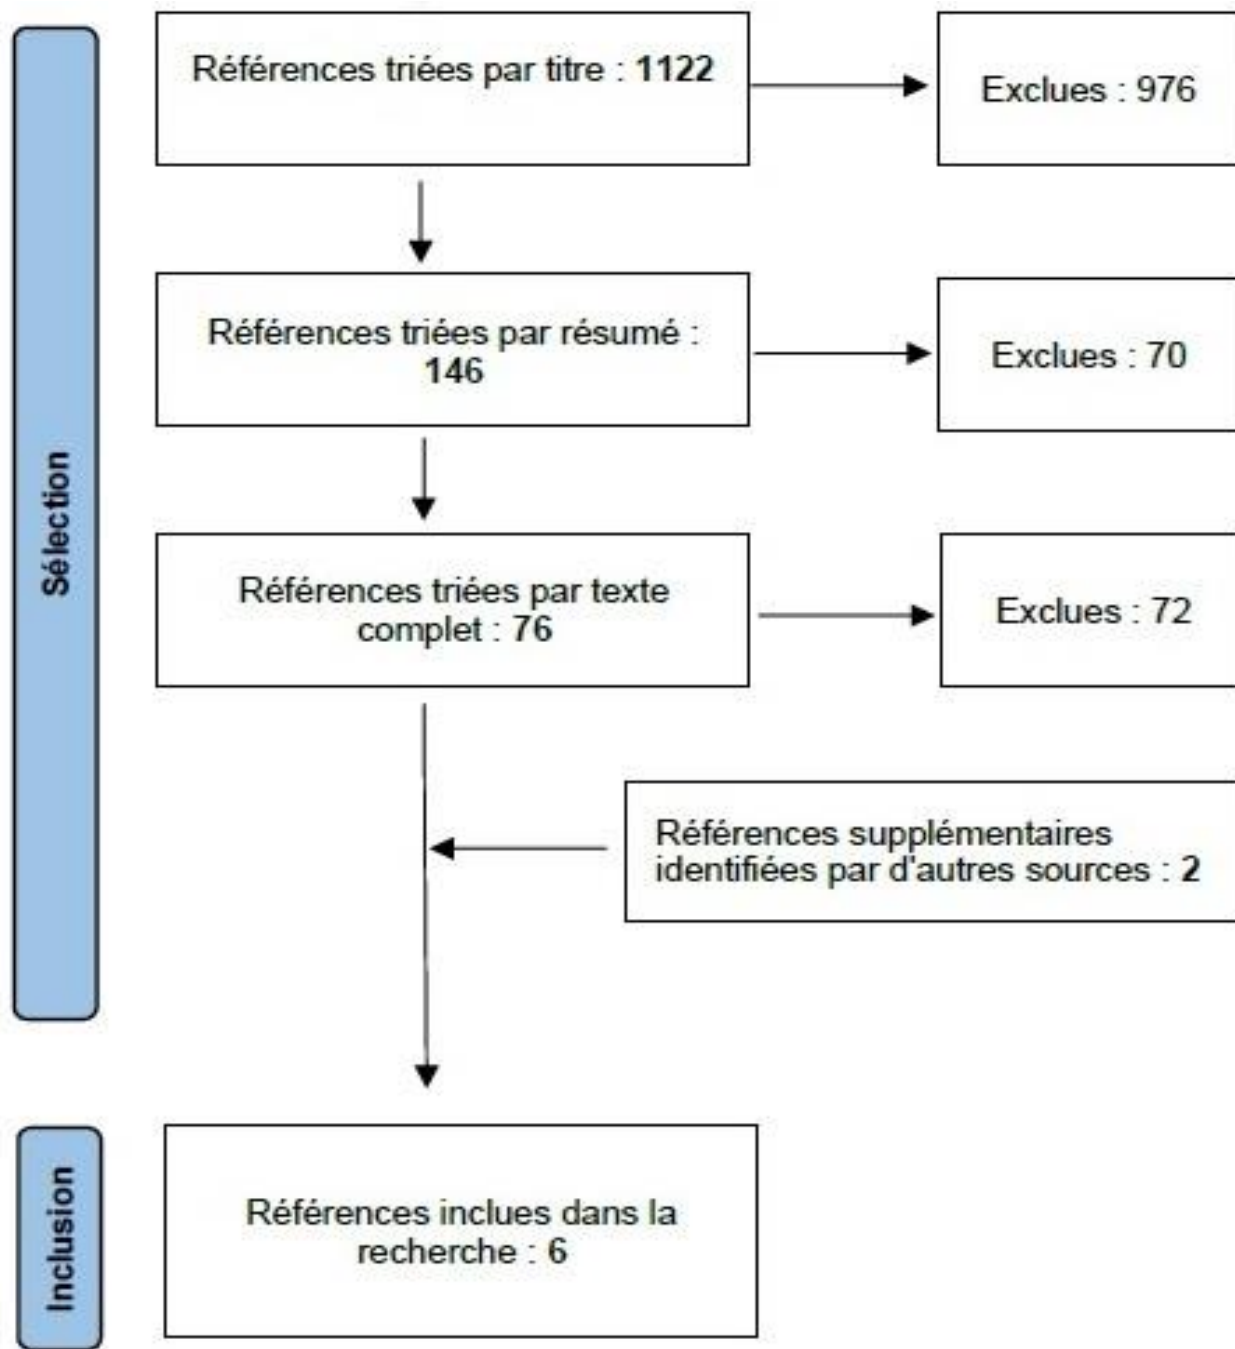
Sélection

Références triées par titre : 1122

Exclues : 976

Références triées par résumé : 146

Exclues : 70

Références triées par texte complet : 76

Exclues : 72

Références supplémentaires identifiées par d'autres sources : 2

Inclusion

Références inclues dans la recherche : 6